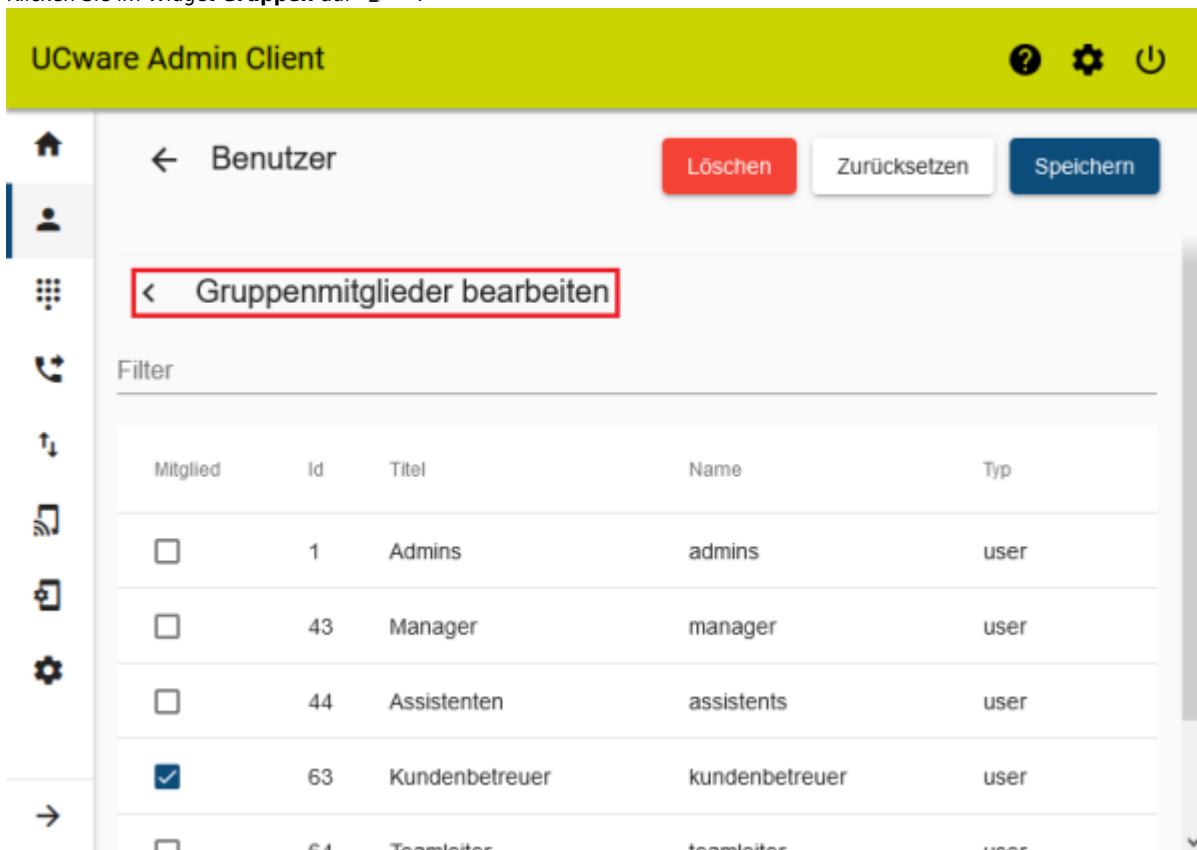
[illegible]

UCware Admin Client

← Benutzer

Löschen

Zurücksetzen

Speichern

< Gruppenmitglieder bearbeiten

Filter

| Mitglied | Id | Titel | Name | Typ |
|---|---|---|---|---|
| ☐ | 1 | Admins | admins | user |
| ☐ | 43 | Manager | manager | user |
| ☐ | 44 | Assistenten | assistents | user |
| ☑ | 63 | Kundenbetreuer | kundenbetreuer | user |
| ☐ | 64 | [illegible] | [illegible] | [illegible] |